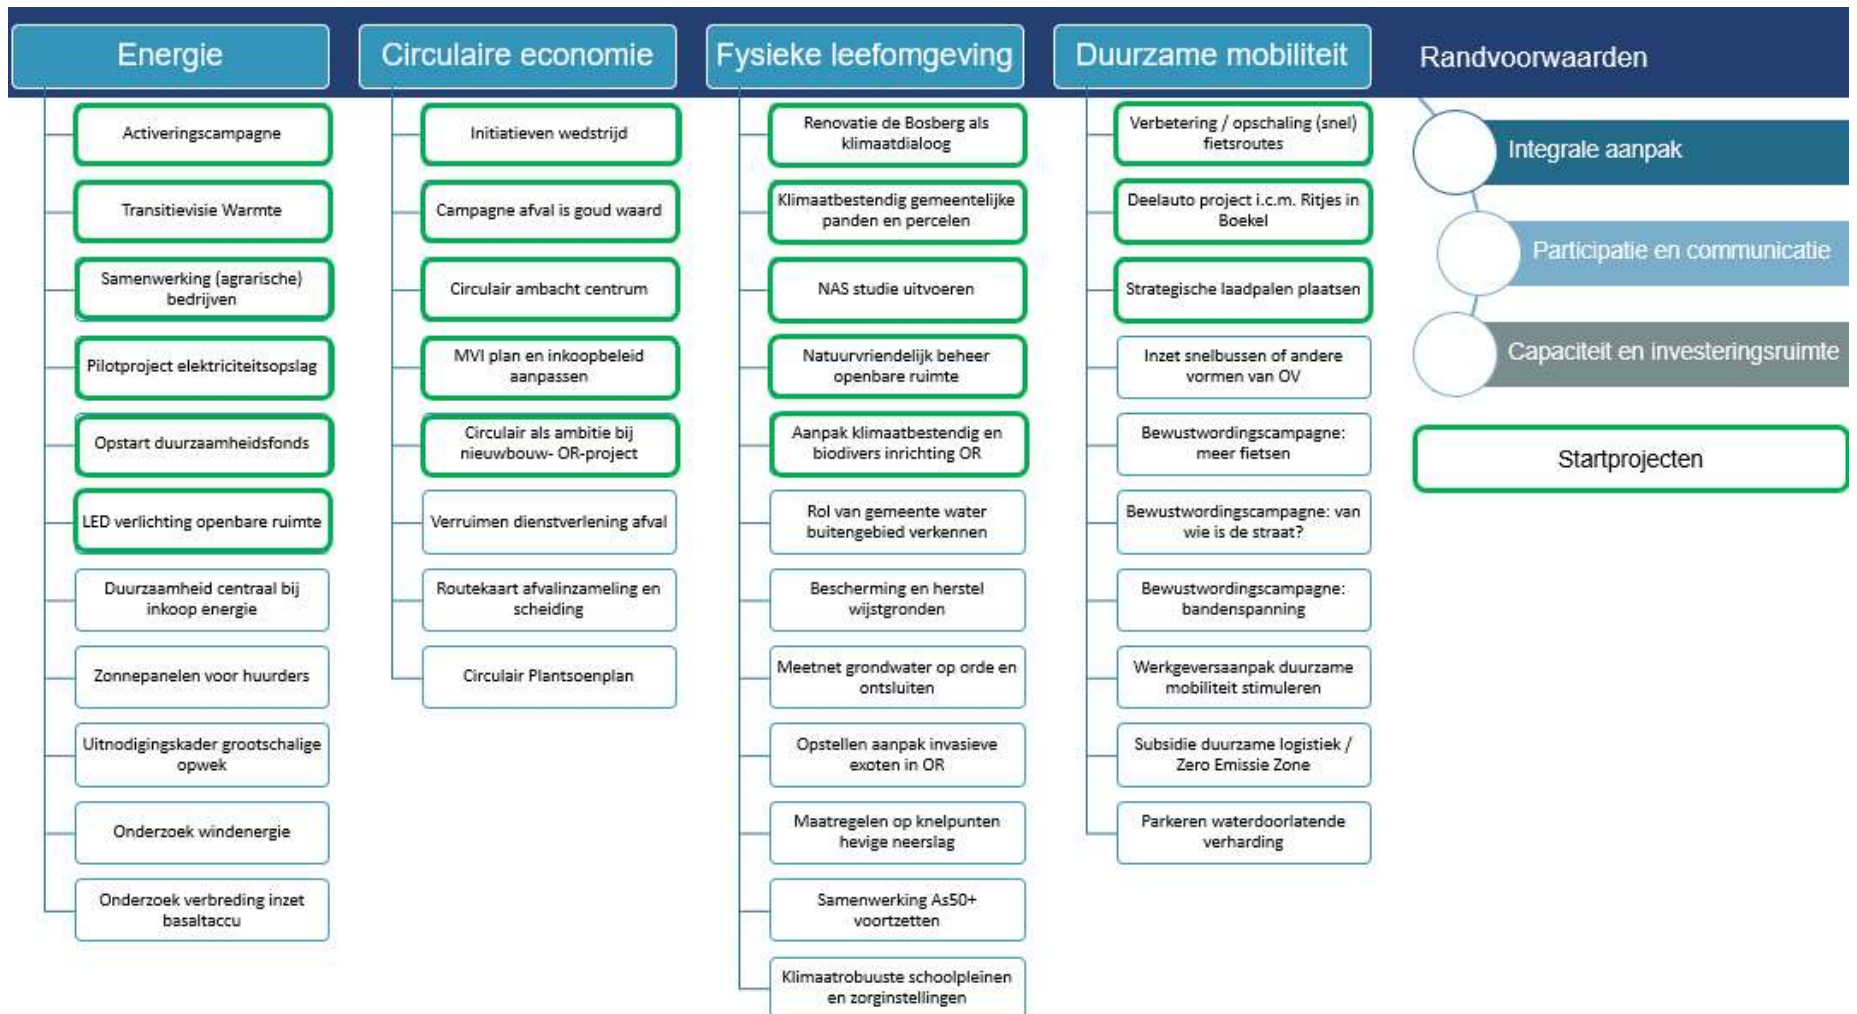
Energie

Activeringscampagne

Transitievisie Warmte

Samenwerking (agrarische) bedrijven

Pilotproject elektriciteitsopslag

Opstart duurzaamheidsfonds

LED verlichting openbare ruimte

Duurzaamheid centraal bij inkoop energie

Zonnepanelen voor huurders

Uitnodigingskader grootschalige opwek

Onderzoek windenergie

Onderzoek verbreding inzet basaltaccu

Circulaire economie

Initiatieven wedstrijd

Campagne afval is goud waard

Circulair ambacht centrum

MVI plan en inkoopbeleid aanpassen

Circulair als ambitie bij nieuwbouw- OR-project

Verruimen dienstverlening afval

Routekaart afvalinzameling en scheiding

Circulair Plantsoenplan

Fysieke leefomgeving

Renovatie de Bosberg als klimaatdialoog

Klimaatbestendig gemeentelijke panden en percelen

NAS studie uitvoeren

Natuurvriendelijk beheer openbare ruimte

Aanpak klimaatbestendig en biodivers inrichting OR

Rol van gemeente water buitengebied verkennen

Bescherming en herstel wijstgronden

Meetnet grondwater op orde en ontsluiten

Opstellen aanpak invasieve exoten in OR

Maatregelen op knelpunten hevige neerslag

Samenwerking As50+ voortzetten

Klimaatrobuuste schoolpleinen en zorginstellingen

Duurzame mobiliteit

Verbetering / opschaling (snel) fietsroutes

Deelauto project i.c.m. Ritjes in Boekel

Strategische laadpalen plaatsen

Inzet snelbussen of andere vormen van OV

Bewustwordingscampagne: meer fietsen

Bewustwordingscampagne: van wie is de straat?

Bewustwordingscampagne: bandenspanning

Werkgeversaanpak duurzame mobiliteit stimuleren

Subsidie duurzame logistiek / Zero Emissie Zone

Parkeren waterdoorlatende verharding

Randvoorwaarden

Integrale aanpak

Participatie en communicatie

Capaciteit en investeringsruimte

Startprojecten